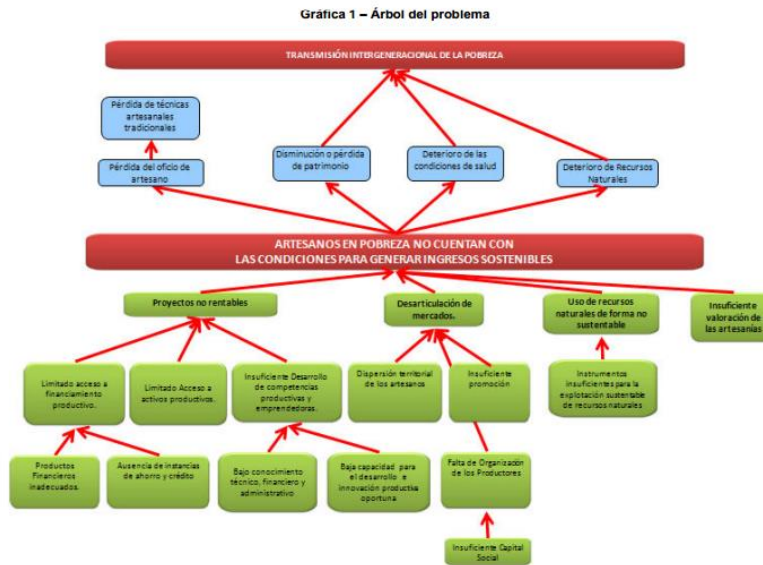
Gráfica 1 – Árbol del problema

TRANSMISIÓN INTERGENERACIONAL DE LA POBREZA

Pérdida de técnicas artesanales tradicionales

Pérdida del oficio de artesano

Disminución o pérdida de patrimonio

Deterioro de las condiciones de salud

Deterioro de Recursos Naturales

ARTESANOS EN POBREZA NO CUENTAN CON LAS CONDICIONES PARA GENERAR INGRESOS SOSTENIBLES

Proyectos no rentables

Desarticulación de mercados.

Uso de recursos naturales de forma no sustentable

Insuficiente valoración de las artesanías

Limitado acceso a financiamiento productivo.

Limitado Acceso a activos productivos.

Insuficiente Desarrollo de competencias productivas y emprendedoras.

Dispersión territorial de los artesanos

Insuficiente promoción

Instrumentos insuficientes para la explotación sustentable de recursos naturales

Productos Financieros inadecuados

Ausencia de instancias de ahorro y crédito

Bajo conocimiento técnico, financiero y administrativo

Baja capacidad para el desarrollo e innovación productiva oportuna

Falta de Organización de los Productores

Insuficiente Capital Social